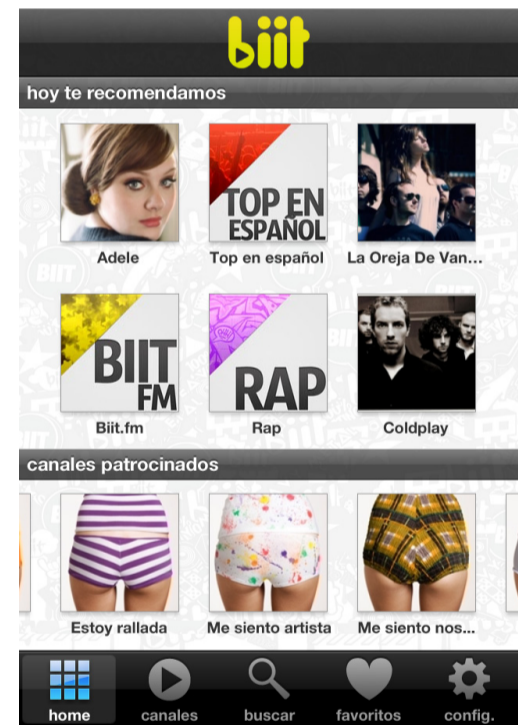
biit

hoy te recomendamos

Adele
TOP EN ESPAÑOL
Top en español
La Oreja De Van...

BIIT FM
Biit.fm
RAP
Rap
Coldplay

canales patrocinados

Estoy rallada
Me siento artista
Me siento nos...

home
canales
buscar
favoritos
config.